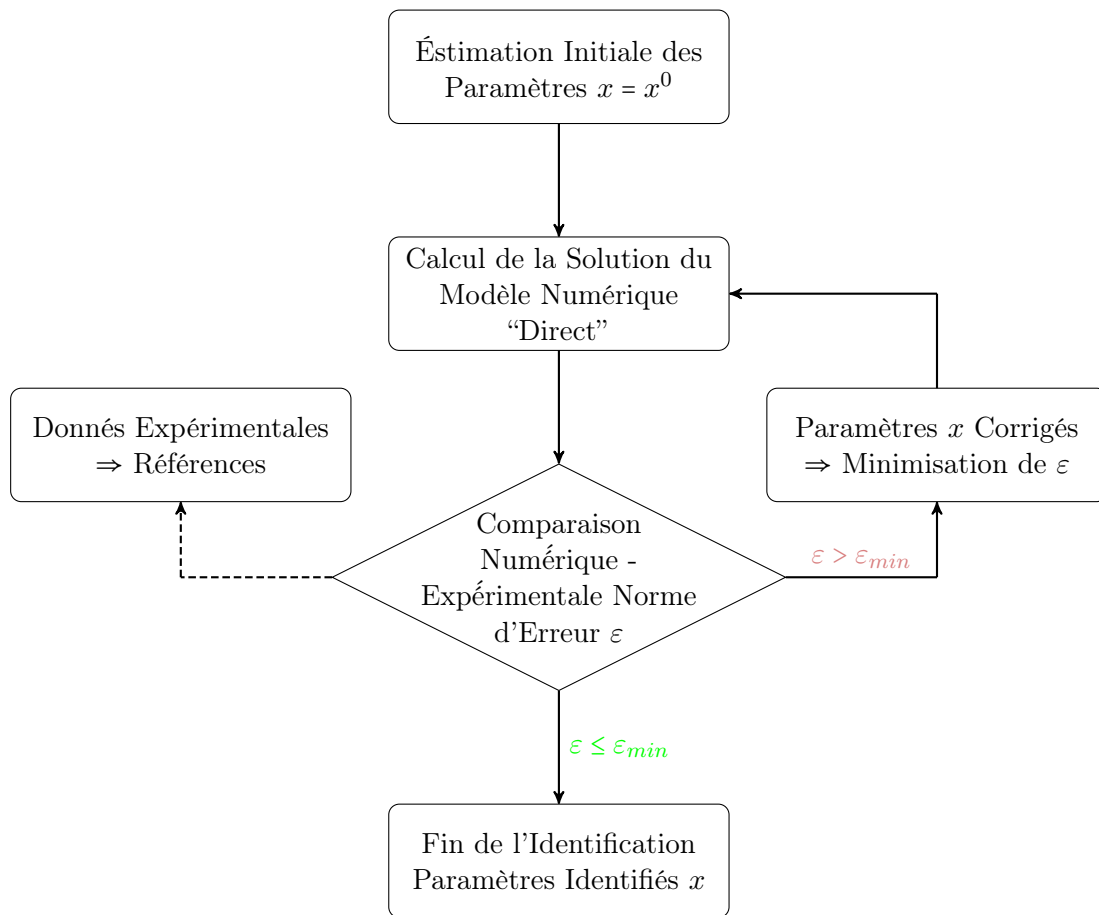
Éstimation Initiale des Paramètres $x = x^0$

Calcul de la Solution du Modèle Numérique "Direct"

Donnés Expérimentales $\Rightarrow$ Références

Paramètres $x$ Corrigés $\Rightarrow$ Minimisation de $\varepsilon$

Comparaison Numérique - Expérimentale Norme d'Erreur $\varepsilon$

$\varepsilon > \varepsilon_{min}$

$\varepsilon \leq \varepsilon_{min}$

Fin de l'Identification Paramètres Identifiés $x$